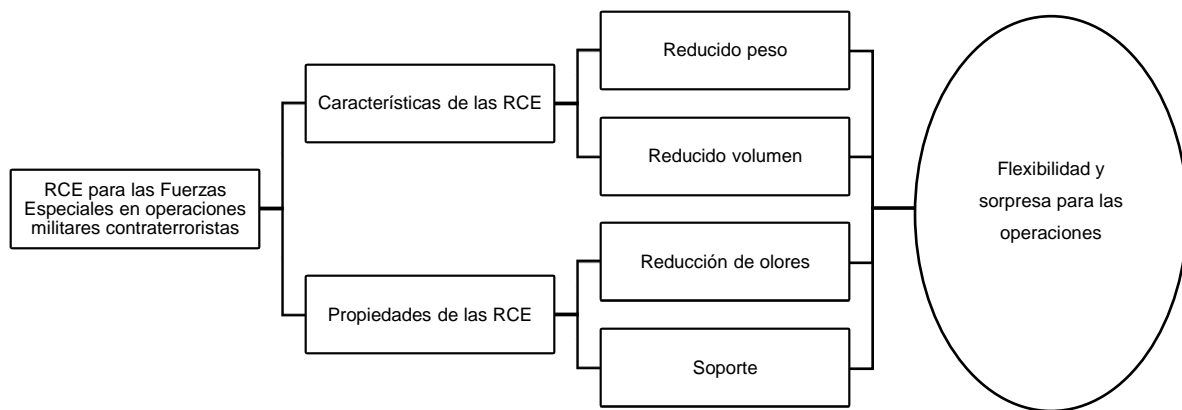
RCE para las Fuerzas Especiales en operaciones militares contraterroristas

Características de las RCE

Reducido peso

Reducido volumen

Propiedades de las RCE

Reducción de olores

Soporte

Flexibilidad y sorpresa para las operaciones